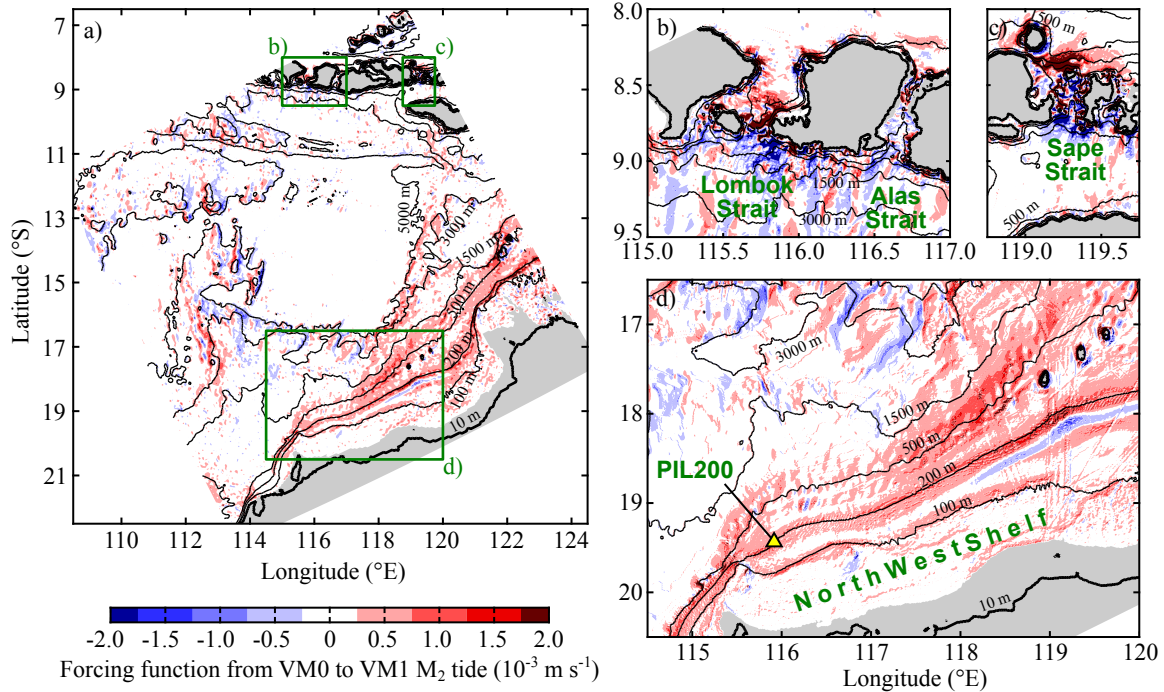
a)

b)

c)

d)

Latitude (°S)

7
9
11
13
15
17
19
21

110 112 114 116 118 120 122 124

Longitude (°E)

5000 m
3000 m
1500 m
500 m
200 m
100 m
10 m

b)

8.0
8.5
9.0
9.5

115.0 115.5 116.0 116.5 117.0

Lombok Strait
1500 m
Alas Strait
3000 m

c)

500 m
Sape Strait
500 m

119.0 119.5

d)

17
18
19
20

115 116 117 118 119 120

Longitude (°E)

3000 m
1500 m
500 m
200 m
100 m
10 m

PIL200

North West Shelf

-2.0 -1.5 -1.0 -0.5 0 0.5 1.0 1.5 2.0

Forcing function from VM0 to VM1 $M_2$ tide ($10^{-3}$ m s$^{-1}$)